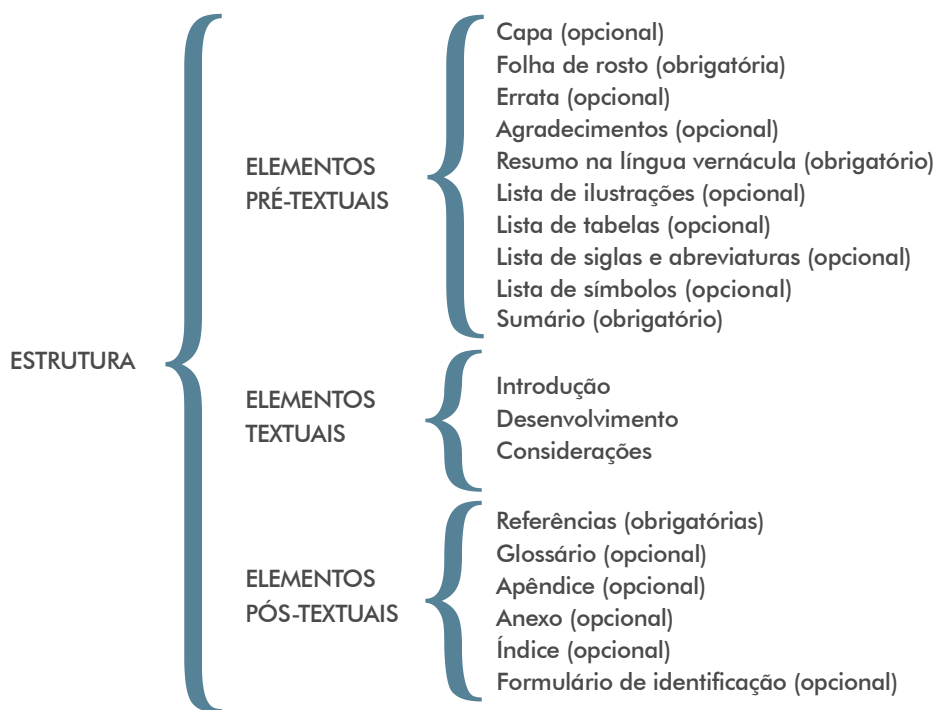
ESTRUTURA

ELEMENTOS PRÉ-TEXTUAIS

Capa (opcional)
Folha de rosto (obrigatória)
Errata (opcional)
Agradecimentos (opcional)
Resumo na língua vernácula (obrigatório)
Lista de ilustrações (opcional)
Lista de tabelas (opcional)
Lista de siglas e abreviaturas (opcional)
Lista de símbolos (opcional)
Sumário (obrigatório)

ELEMENTOS TEXTUAIS

Introdução
Desenvolvimento
Considerações

ELEMENTOS PÓS-TEXTUAIS

Referências (obrigatórias)
Glossário (opcional)
Apêndice (opcional)
Anexo (opcional)
Índice (opcional)
Formulário de identificação (opcional)